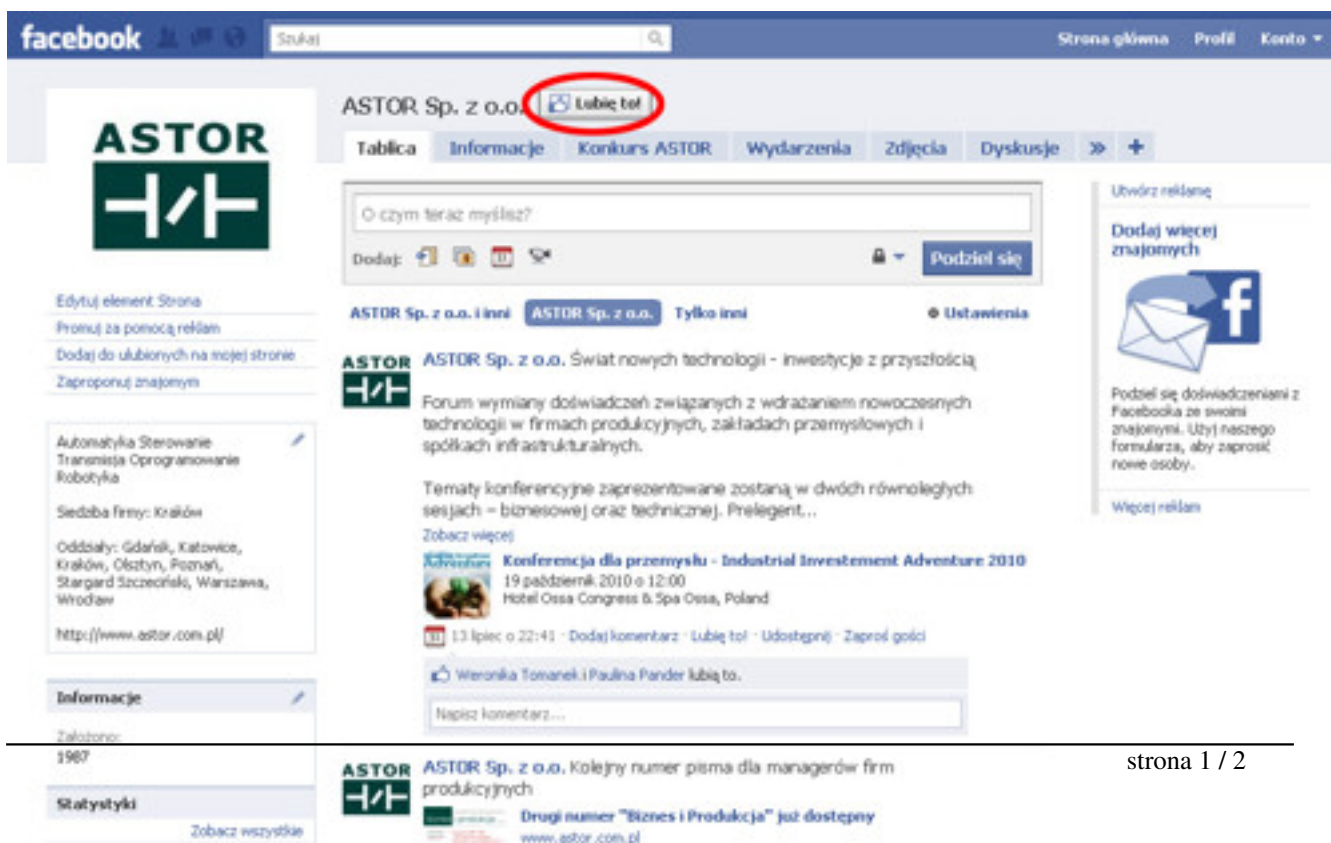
facebook Szukaj Strona główna Profil Konto

ASTOR

ASTOR Sp. z o.o. Lubię to!

Tablica Informacje Konkurs ASTOR Wydarzenia Zdjęcia Dyskusje » +

O czym teraz myślisz?

Dodaj: Podziel się

ASTOR Sp. z o.o. i inni ASTOR Sp. z o.o. Tylko inni Ustawienia

Edytuj element Strona
Promuj za pomocą reklam
Dodaj do ulubionych na mojej stronie
Zaproponuj znajomym

Automatyka Sterowanie Transmisja Oprogramowanie Robotyka

Siedziba firmy: Kraków

Oddziały: Gdańsk, Katowice, Kraków, Olsztyn, Poznań, Stargard Szczeciński, Warszawa, Wrocław

http://www.astor.com.pl/

Informacje

Założono:
1987

Statystyki
Zobacz wszystkie

ASTOR ASTOR Sp. z o.o. Świat nowych technologii - inwestycje z przyszłością

Forum wymiany doświadczeń związanych z wdrażaniem nowoczesnych technologii w firmach produkcyjnych, zakładach przemysłowych i spółkach infrastrukturalnych.

Tematy konferencyjne zaprezentowane zostaną w dwóch równoległych sesjach – biznesowej oraz technicznej. Prelegent...
Zobacz więcej

Konferencja dla przemysłu - Industrial Investement Adventure 2010
19 październik 2010 o 12:00
Hotel Ossa Congress & Spa Ossa, Poland

13 lipiec o 22:41 · Dodaj komentarz · Lubię to! · Udostępnij · Zaproś gości

Weronika Tomanek i Paulina Pander lubią to.

Napisz komentarz...

ASTOR ASTOR Sp. z o.o. Kolejny numer pisma dla managerów firm produkcyjnych

Drugi numer "Biznes i Produkcja" już dostępny
www.astor.com.pl

Utwórz reklamę

Dodaj więcej znajomych

Podziel się doświadczeniami z Facebooka ze swoimi znajomymi. Użyj naszego formularza, aby zaprosić nowe osoby.

Więcej reklam

strona 1 / 2